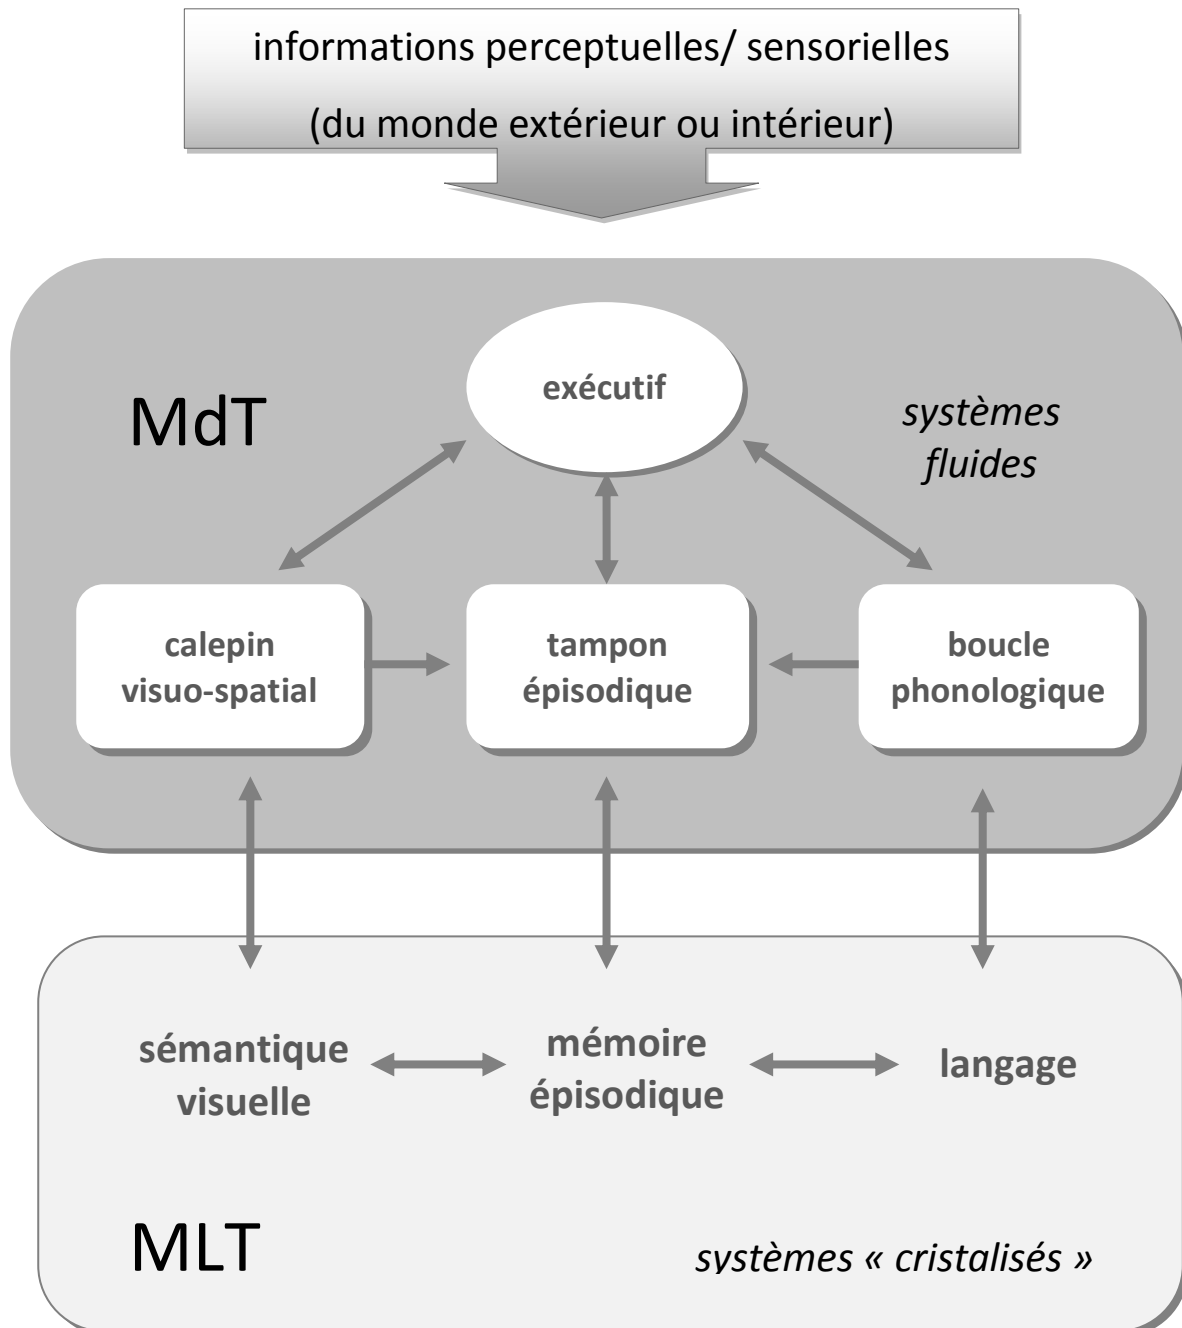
informations perceptuelles/ sensorielles
(du monde extérieur ou intérieur)

MdT

exécutif

systèmes fluides

calepin visuo-spatial

tampon épisodique

boucle phonologique

sémantique visuelle

mémoire épisodique

langage

MLT

systèmes « cristalisés »